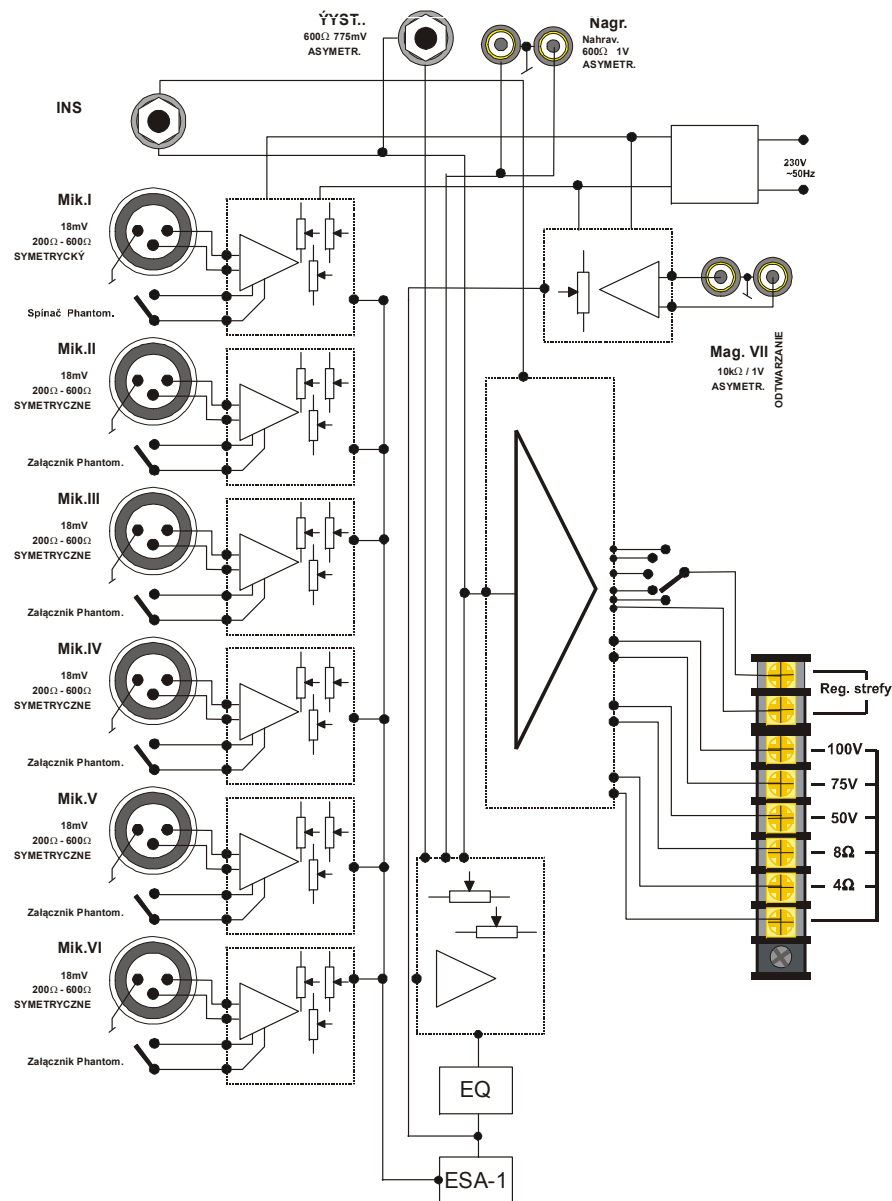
ÝYST..
600Ω 775mV
ASYMETR.

Nagr.
Nahrav.
600Ω 1V
ASYMETR.

INS

230V
~50Hz

Mik.I
18mV
200Ω - 600Ω
SYMETRYCKÝ

Spínač Phantom.

Mik.II
18mV
200Ω - 600Ω
SYMETRYCZNE

Załącznik Phantom.

Mag. VII
10kΩ / 1V
ASYMETR.
ODTWARZANIE

Mik.III
18mV
200Ω - 600Ω
SYMETRYCZNE

Załącznik Phantom.

Mik.IV
18mV
200Ω - 600Ω
SYMETRYCZNE

Załącznik Phantom.

Reg. strefy

100V
75V
50V
8Ω
4Ω

Mik.V
18mV
200Ω - 600Ω
SYMETRYCZNE

Załącznik Phantom.

Mik.VI
18mV
200Ω - 600Ω
SYMETRYCZNE

Załącznik Phantom.

EQ

ESA-1